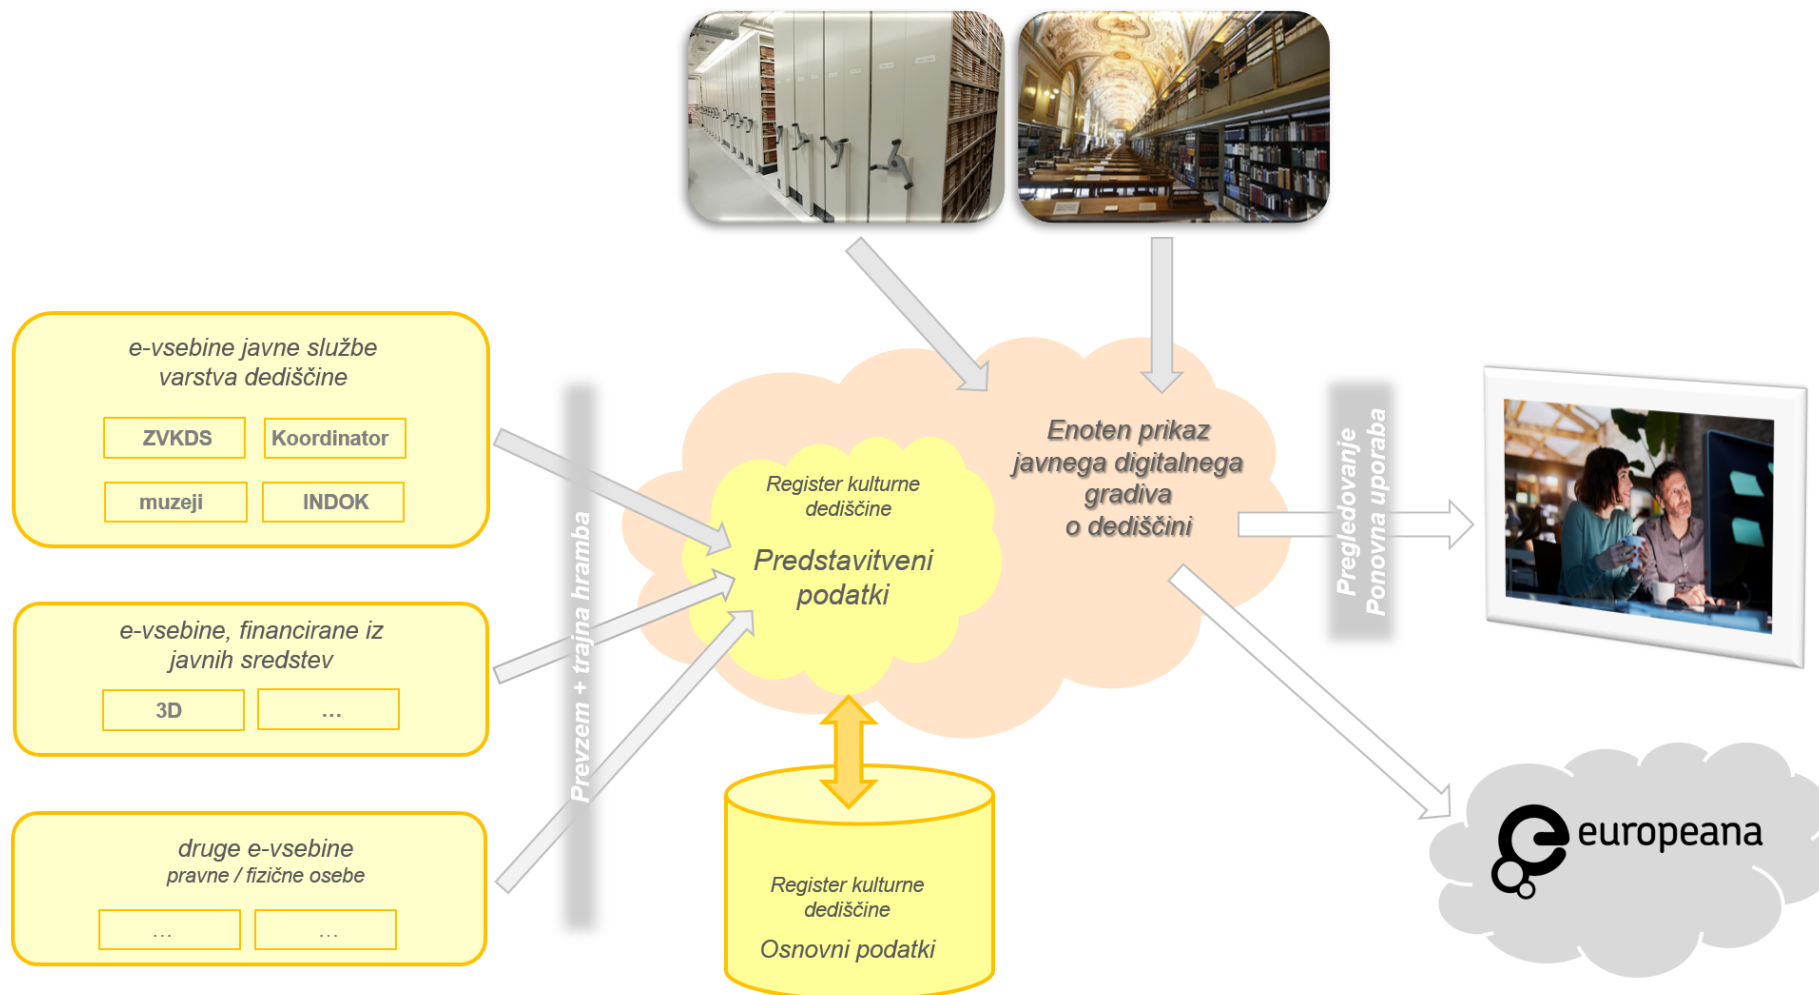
e-vsebine javne službe varstva dediščine

ZVKDS

Koordinator

muzeji

INDOK

e-vsebine, financirane iz javnih sredstev

3D

...

druge e-vsebine
pravne / fizične osebe

...

...

Prevzem + trajna hramba

Register kulturne dediščine

Predstavitveni podatki

Enoten prikaz javnega digitalnega gradiva o dediščini

Pregledovanje
Ponovna uporaba

Register kulturne dediščine

Osnovni podatki

europeana